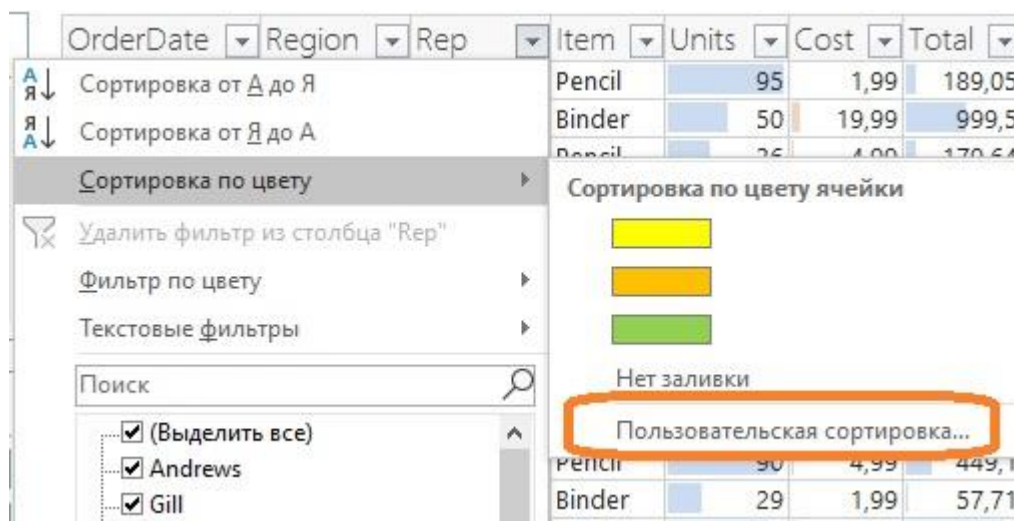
| OrderDate | Region | Rep | Item | Units | Cost | Total |
|---|---|---|---|---|---|---|
| | | | Pencil | 95 | 1,99 | 189,05 |
| | | | Binder | 50 | 19,99 | 999,5 |
| | | | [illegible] | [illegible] | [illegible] | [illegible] |
| | | | Pencil | 90 | 4,99 | 449,1 |
| | | | Binder | 29 | 1,99 | 57,71 |

Сортировка от А до Я
Сортировка от Я до А
Сортировка по цвету
Удалить фильтр из столбца "Rep"
Фильтр по цвету
Текстовые фильтры
Поиск
(Выделить все)
Andrews
Gill

Сортировка по цвету ячейки
Нет заливки
Пользовательская сортировка...